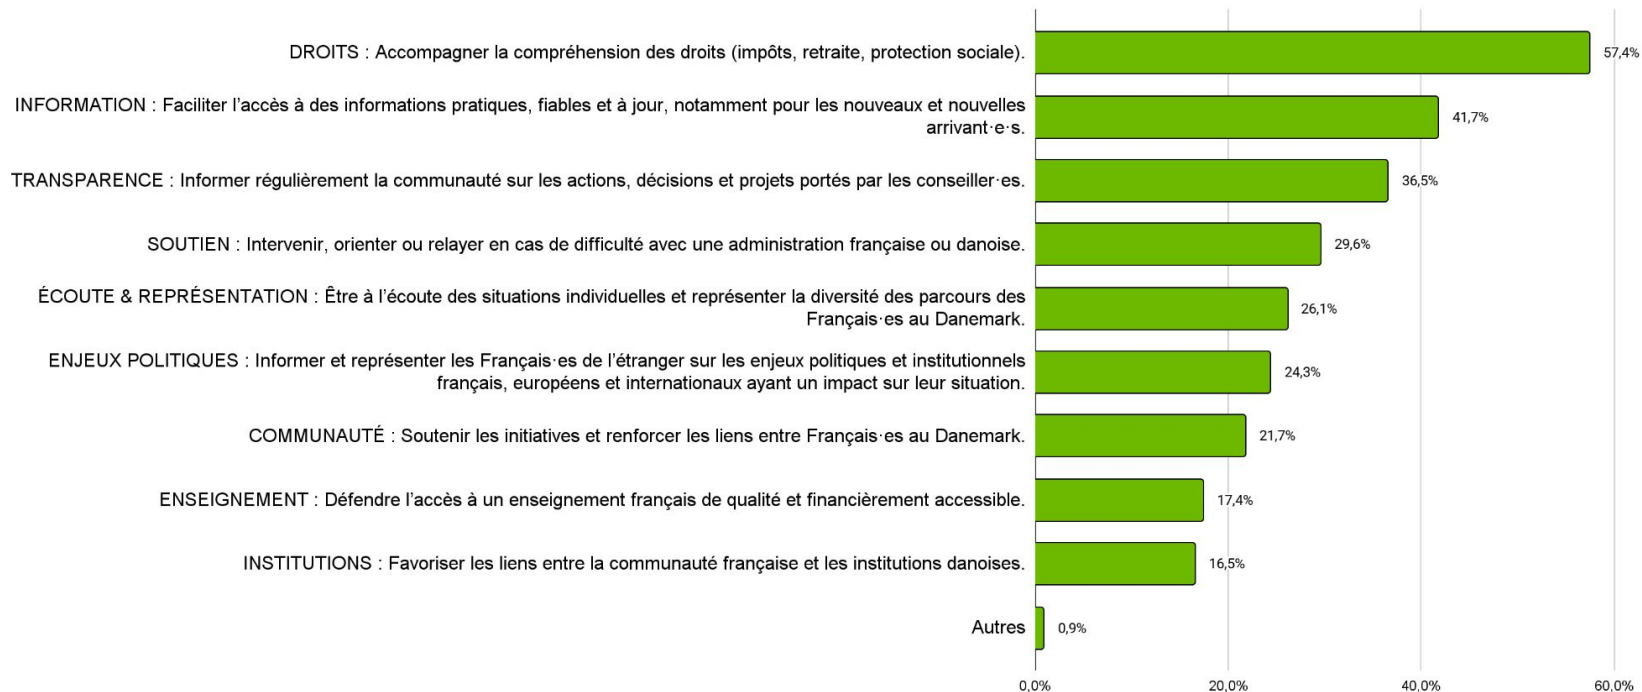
DROITS : Accompagner la compréhension des droits (impôts, retraite, protection sociale). 57,4%

INFORMATION : Faciliter l'accès à des informations pratiques, fiables et à jour, notamment pour les nouveaux et nouvelles arrivant·e·s. 41,7%

TRANSPARENCE : Informer régulièrement la communauté sur les actions, décisions et projets portés par les conseiller·es. 36,5%

SOUTIEN : Intervenir, orienter ou relayer en cas de difficulté avec une administration française ou danoise. 29,6%

ÉCOUTE & REPRÉSENTATION : Être à l'écoute des situations individuelles et représenter la diversité des parcours des Français·es au Danemark. 26,1%

ENJEUX POLITIQUES : Informer et représenter les Français·es de l'étranger sur les enjeux politiques et institutionnels français, européens et internationaux ayant un impact sur leur situation. 24,3%

COMMUNAUTÉ : Soutenir les initiatives et renforcer les liens entre Français·es au Danemark. 21,7%

ENSEIGNEMENT : Défendre l'accès à un enseignement français de qualité et financièrement accessible. 17,4%

INSTITUTIONS : Favoriser les liens entre la communauté française et les institutions danoises. 16,5%

Autres 0,9%

0,0% 20,0% 40,0% 60,0%